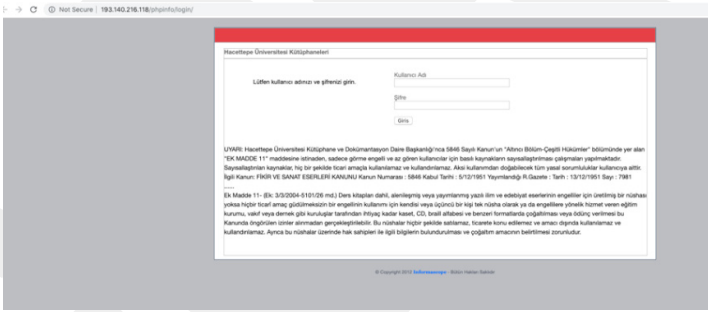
Not Secure | 193.140.216.118/phpinfo/login/

Hacettepe Üniversitesi Kütüphaneleri

Lütfen kullanıcı adınızı ve şifrenizi girin.

Kullanıcı Adı

Şifre

Giriş

UYARI: Hacettepe Üniversitesi Kütüphane ve Dokümantasyon Daire Başkanlığı'nca 5846 Sayılı Kanun'un "Altıncı Bölüm-Çeşitli Hükümler" bölümünde yer alan "EK MADDE 11" maddesine istinaden, sadece görme engelli ve az gören kullanıcılar için basılı kaynakların sayısallaştırılması çalışmaları yapılmaktadır. Sayısallaştırılan kaynaklar, hiç bir şekilde ticari amaçla kullanılamaz ve kullandırılamaz. Aksi kullanımdan doğabilecek tüm yasal sorumluluklar kullanıcıya aittir. İlgili Kanun: FİKİR VE SANAT ESERLERİ KANUNU Kanun Numarası : 5846 Kabul Tarihi : 5/12/1951 Yayımlandığı R.Gazete : Tarih : 13/12/1951 Sayı : 7981
......
Ek Madde 11- (Ek: 3/3/2004-5101/26 md.) Ders kitapları dahil, alenileşmiş veya yayımlanmış yazılı ilim ve edebiyat eserlerinin engelliler için üretilmiş bir nüshası yoksa hiçbir ticarî amaç güdülmeksizin bir engellinin kullanımı için kendisi veya üçüncü bir kişi tek nüsha olarak ya da engellilere yönelik hizmet veren eğitim kurumu, vakıf veya dernek gibi kuruluşlar tarafından ihtiyaç kadar kaset, CD, braill alfabesi ve benzeri formatlarda çoğaltılması veya ödünç verilmesi bu Kanunda öngörülen izinler alınmadan gerçekleştirilebilir. Bu nüshalar hiçbir şekilde satılamaz, ticarete konu edilemez ve amacı dışında kullanılamaz ve kullandırılamaz. Ayrıca bu nüshalar üzerinde hak sahipleri ile ilgili bilgilerin bulundurulması ve çoğaltım amacının belirtilmesi zorunludur.

© Copyright 2012 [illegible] - Bilgi Hizmet Sistemi